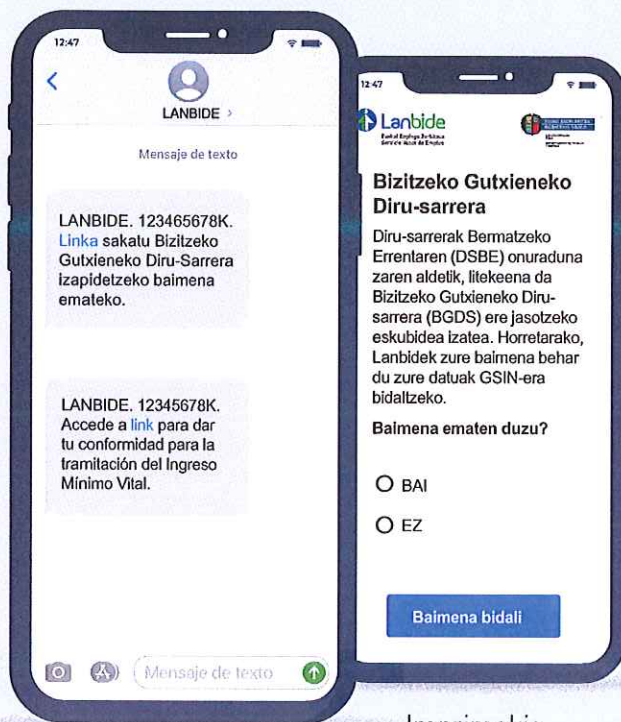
12:47

LANBIDE >

Mensaje de texto

LANBIDE. 123465678K. Linka sakatu Bizitzeko Gutxieneko Diru-Sarrera izapidetzeko baimena emateko.

LANBIDE. 12345678K. Accede a link para dar tu conformidad para la tramitación del Ingreso Mínimo Vital.

Mensaje de texto

12:47

Lanbide
Euskal Enplegu Zerbitzua
Servicio Vasco de Empleo

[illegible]

Bizitzeko Gutxieneko Diru-sarrera

Diru-sarrerak Bermatzeko Errentaren (DSBE) onuraduna zaren aldetik, litekeena da Bizitzeko Gutxieneko Diru-sarrera (BGDS) ere jasotzeko eskubidea izatea. Horretarako, Lanbidek zure baimena behar du zure datuak GSIN-era bidaltzeko.

Baimena ematen duzu?

BAI

EZ

Baimena bidali

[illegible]